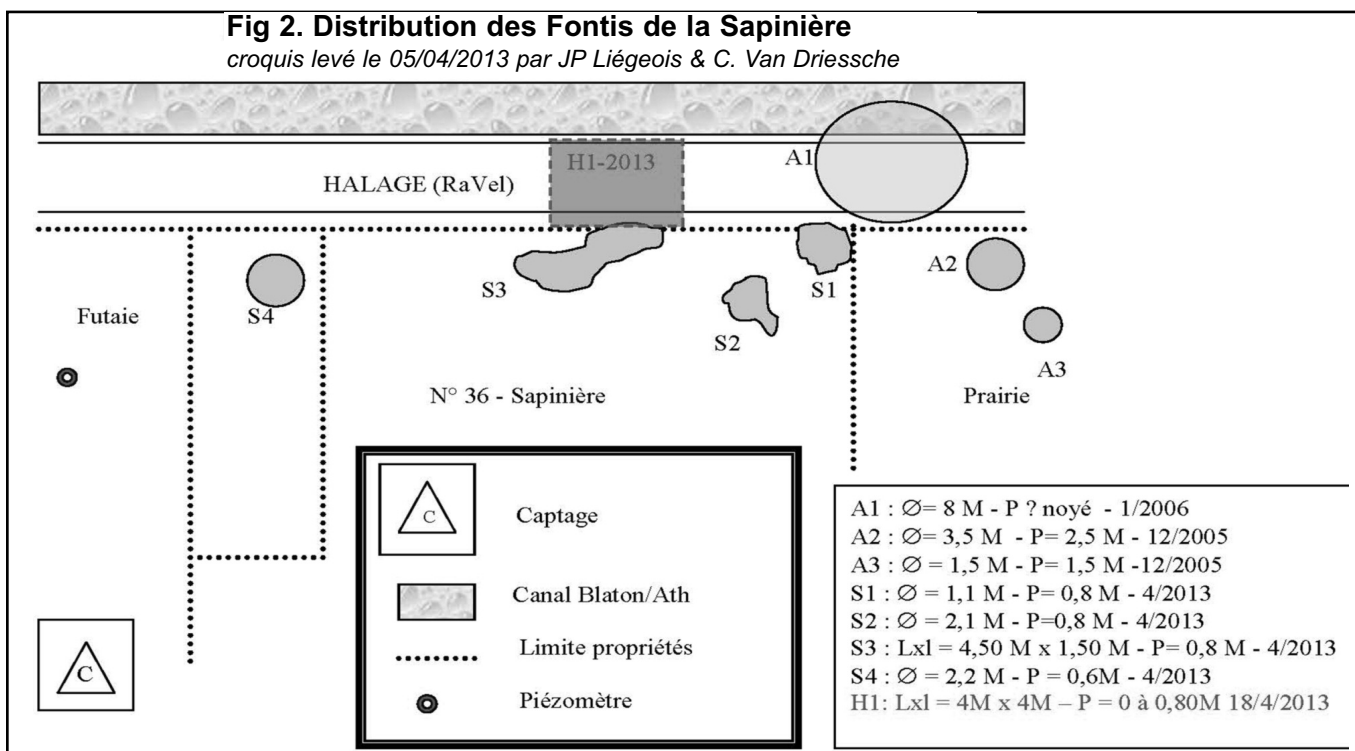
Fig 2. Distribution des Fontis de la Sapinière
croquis levé le 05/04/2013 par JP Liégeois & C. Van Driessche

H1-2013
A1
HALAGE (RaVel)

A2
S3
S1
Futaie
S4
S2
A3
N° 36 - Sapinière
Prairie

C
Captage
Canal Blaton/Ath
Limite propriétés
Piézomètre

C

A1 : $\varnothing$= 8 M - P ? noyé - 1/2006
A2 : $\varnothing$= 3,5 M - P= 2,5 M - 12/2005
A3 : $\varnothing$ = 1,5 M - P= 1,5 M -12/2005
S1 : $\varnothing$ = 1,1 M - P= 0,8 M - 4/2013
S2 : $\varnothing$ = 2,1 M - P=0,8 M - 4/2013
S3 : Lxl = 4,50 M x 1,50 M - P= 0,8 M - 4/2013
S4 : $\varnothing$ = 2,2 M - P = 0,6M - 4/2013
H1: Lxl = 4M x 4M – P = 0 à 0,80M 18/4/2013